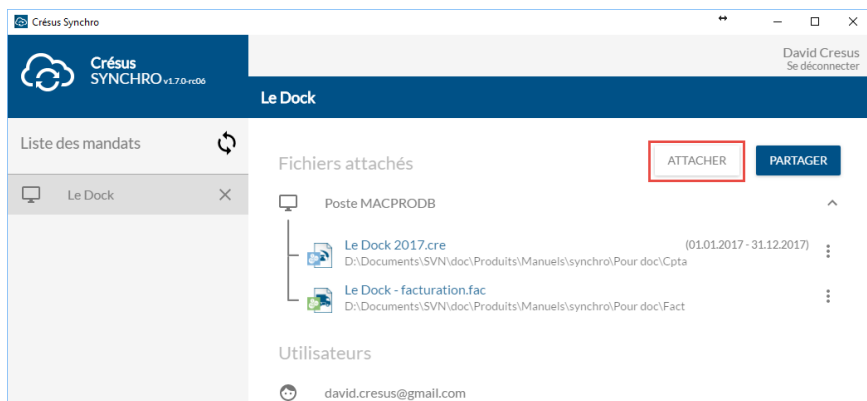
Crésus Synchro

Crésus
SYNCHRO v1.7.0-rc06

David Cresus
Se déconnecter

Le Dock

Liste des mandats

Le Dock

Fichiers attachés

ATTACHER

PARTAGER

Poste MACPRODB

Le Dock 2017.cre
(01.01.2017 - 31.12.2017)
D:\Documents\SVN\doc\Produits\Manuels\synchro\Pour doc\Cpta

Le Dock - facturation.fac
D:\Documents\SVN\doc\Produits\Manuels\synchro\Pour doc\Fact

Utilisateurs

david.cresus@gmail.com